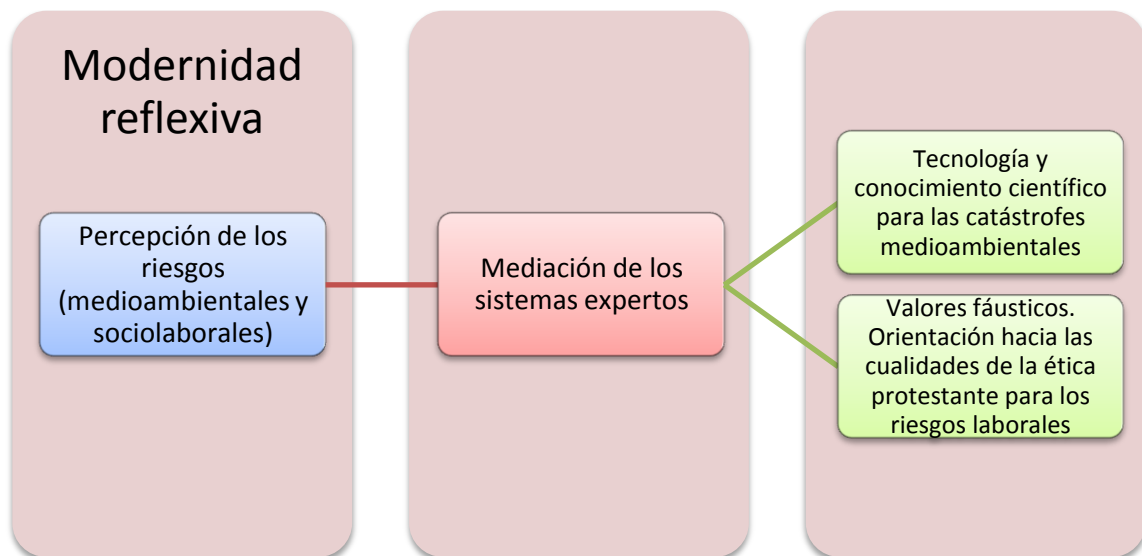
Modernidad reflexiva

Percepción de los riesgos (medioambientales y sociolaborales)

Mediación de los sistemas expertos

Tecnología y conocimiento científico para las catástrofes medioambientales

Valores fáusticos. Orientación hacia las cualidades de la ética protestante para los riesgos laborales